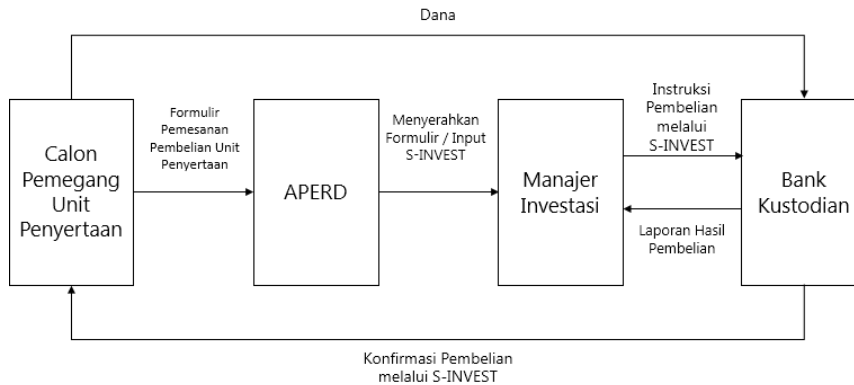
Dana

Calon Pemegang Unit Penyertaan

Formulir Pemesanan Pembelian Unit Penyertaan

APERD

Menyerahkan Formulir / Input S-INVEST

Manajer Investasi

Instruksi Pembelian melalui S-INVEST

Laporan Hasil Pembelian

Bank Kustodian

Konfirmasi Pembelian melalui S-INVEST